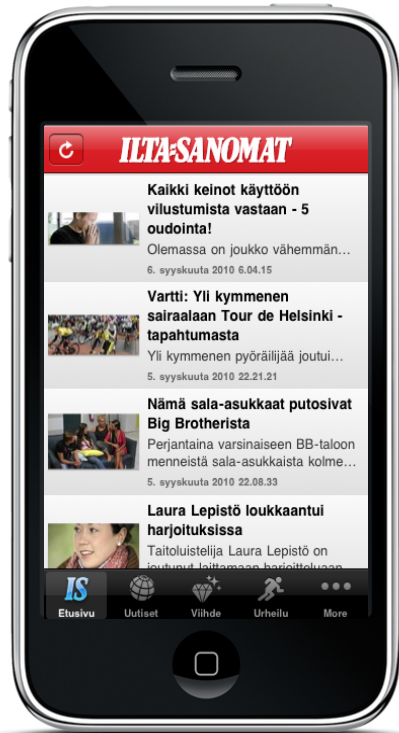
ILTA-SANOMAT

Kaikki keinot käyttöön vilustumista vastaan - 5 oudointa!
Olemassa on joukko vähemmän...
6. syyskuuta 2010 6.04.15

Vartti: Yli kymmenen sairaalaan Tour de Helsinki -tapahtumasta
Yli kymmenen pyöräilijää joutui...
5. syyskuuta 2010 22.21.21

Nämä sala-asukkaat putosivat Big Brotherista
Perjantaina varsinaiseen BB-taloon menneistä sala-asukkaista kolme...
5. syyskuuta 2010 22.08.33

Laura Lepistö loukkaantui harjoituksissa
Taitoluistelija Laura Lepistö on

IS
Etusivu
Uutiset
Viihde
Urheilu
More